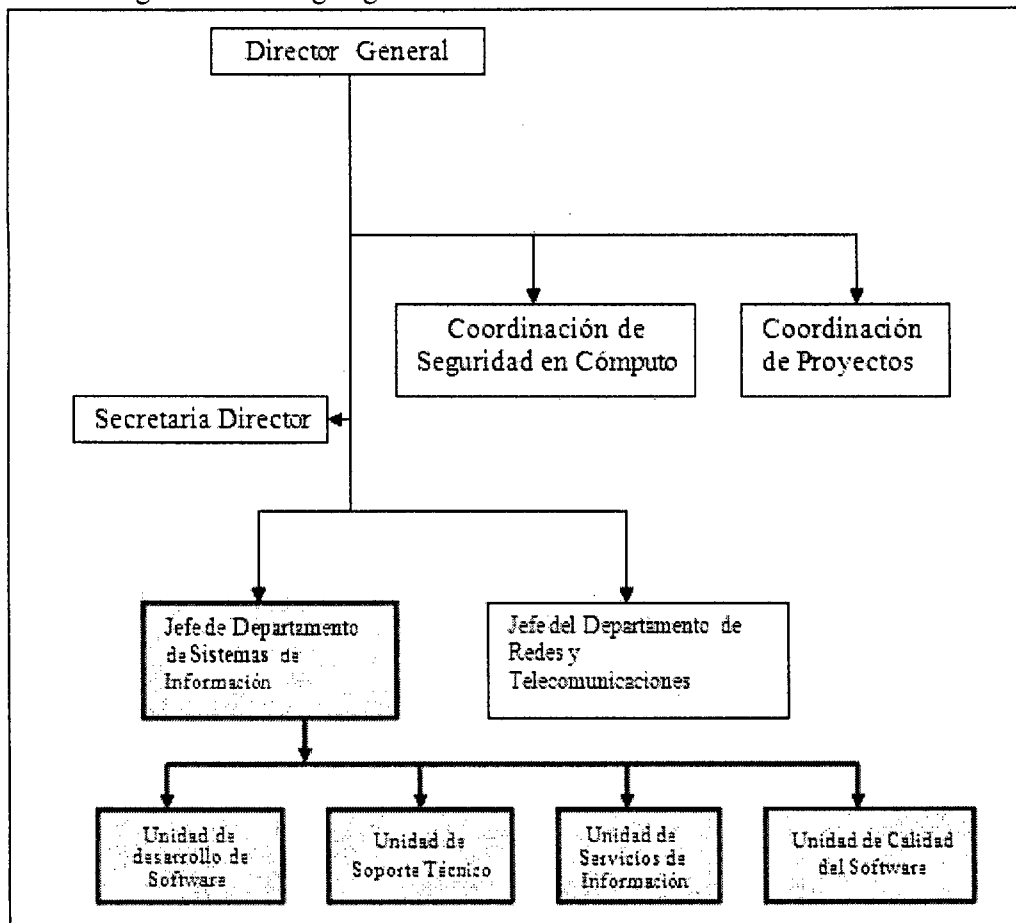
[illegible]

Director General

Coordinación de Seguridad en Cómputo

Coordinación de Proyectos

Secretaria Director

Jefe de Departamento de Sistemas de Información

Jefe del Departamento de Redes y Telecomunicaciones

Unidad de desarrollo de Software

Unidad de Soporte Técnico

Unidad de Servicios de Información

Unidad de Calidad del Software